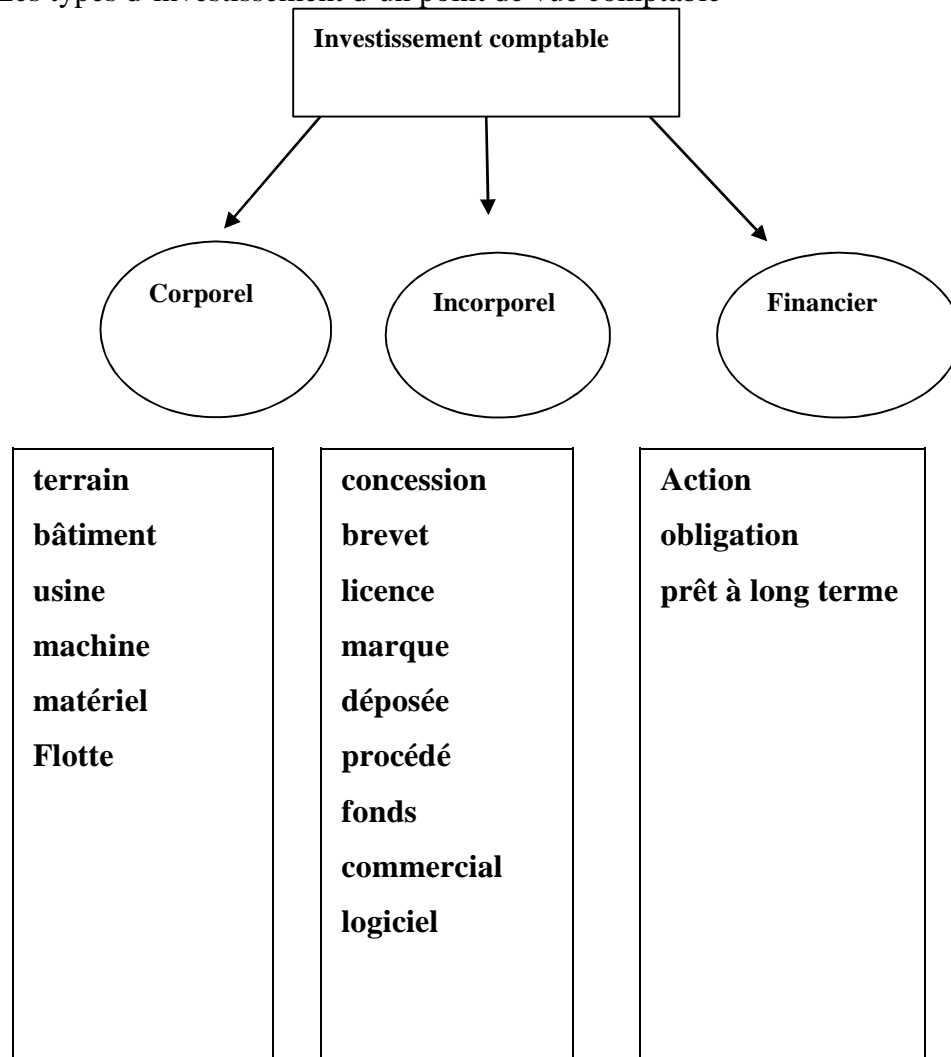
Les types d'investissement d'un point de vue comptable

Investissement comptable

Corporel

Incorporel

Financier

terrain
bâtiment
usine
machine
matériel
Flotte

concession
brevet
licence
marque
déposée
procédé
fonds
commercial
logiciel

Action
obligation
prêt à long terme